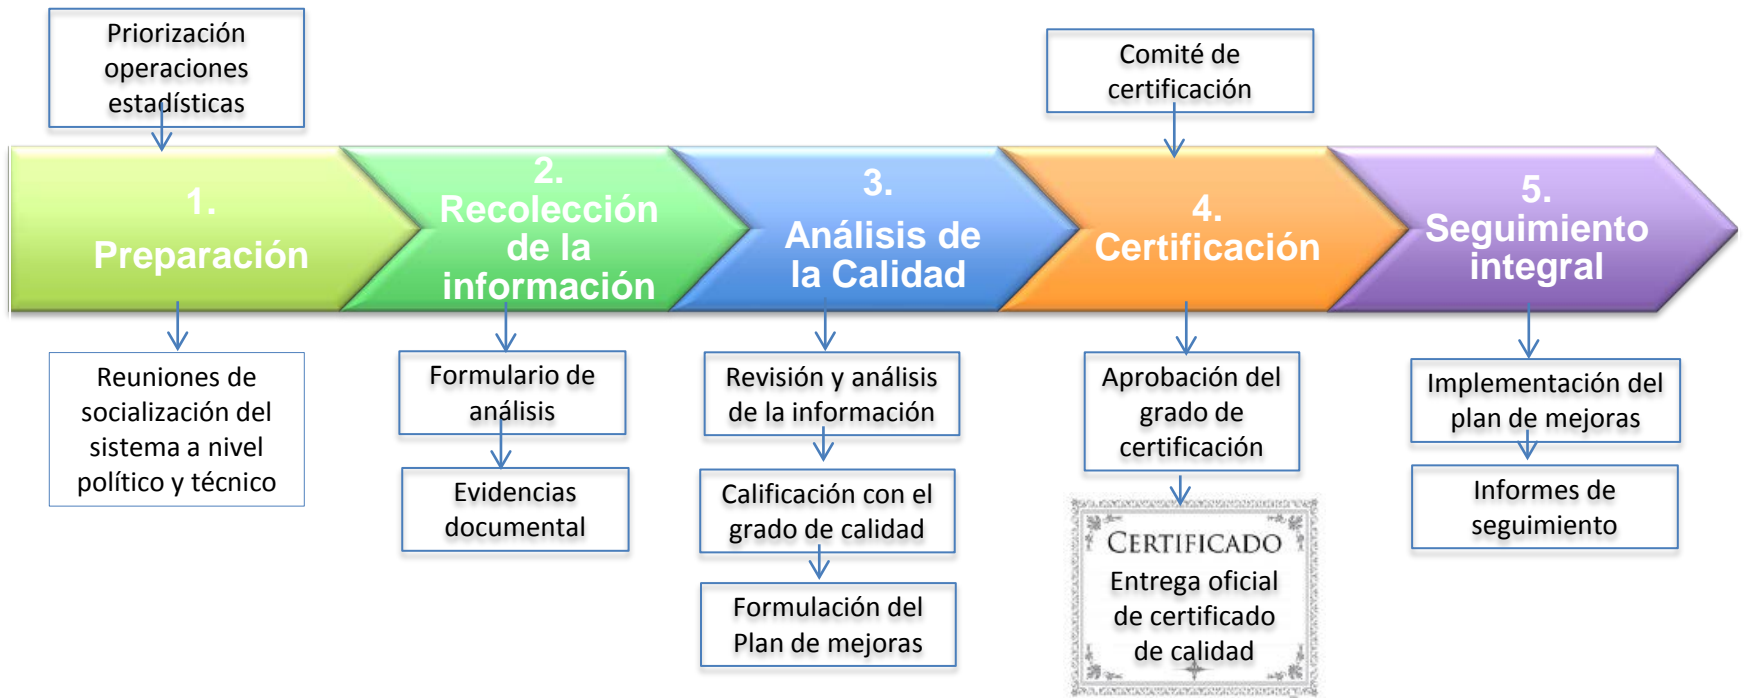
Priorización operaciones estadísticas

Comité de certificación

1. Preparación

2. Recolección de la información

3. Análisis de la Calidad

4. Certificación

5. Seguimiento integral

Reuniones de socialización del sistema a nivel político y técnico

Formulario de análisis

Evidencias documental

Revisión y análisis de la información

Calificación con el grado de calidad

Formulación del Plan de mejoras

Aprobación del grado de certificación

CERTIFICADO
Entrega oficial de certificado de calidad

Implementación del plan de mejoras

Informes de seguimiento